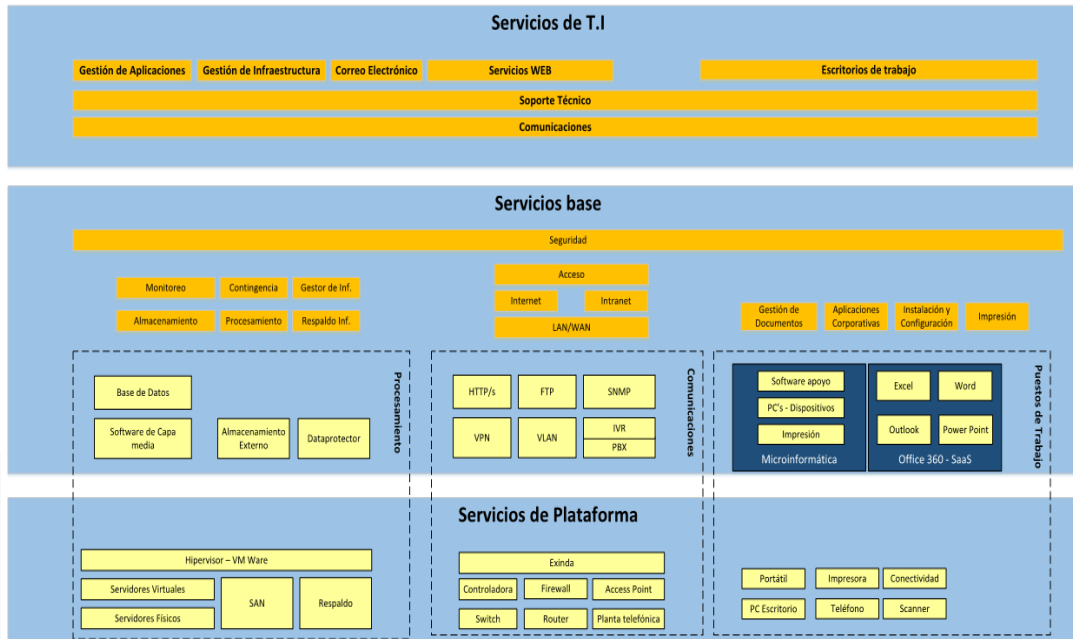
Servicios de T.I

Gestión de Aplicaciones
Gestión de Infraestructura
Correo Electrónico
Servicios WEB
Escritorios de trabajo

Soporte Técnico

Comunicaciones

Servicios base

Seguridad

Monitoreo
Contingencia
Gestor de Inf.
Almacenamiento
Procesamiento
Respaldo Inf.

Acceso
Internet
Intranet
LAN/WAN

Gestión de Documentos
Aplicaciones Corporativas
Instalación y Configuración
Impresión

Procesamiento
Base de Datos
Software de Capa media
Almacenamiento Externo
Dataprotector

Comunicaciones
HTTP/s
FTP
SNMP
VPN
VLAN
IVR
PBX

Puestos de Trabajo
Software apoyo
PC's - Dispositivos
Impresión
Microinformática
Excel
Word
Outlook
Power Point
Office 360 - SaaS

Servicios de Plataforma

Hipervisor – VM Ware
Servidores Virtuales
Servidores Físicos
SAN
Respaldo

Exinda
Controladora
Firewall
Access Point
Switch
Router
Planta telefónica

Portátil
Impresora
Conectividad
PC Escritorio
Teléfono
Scanner